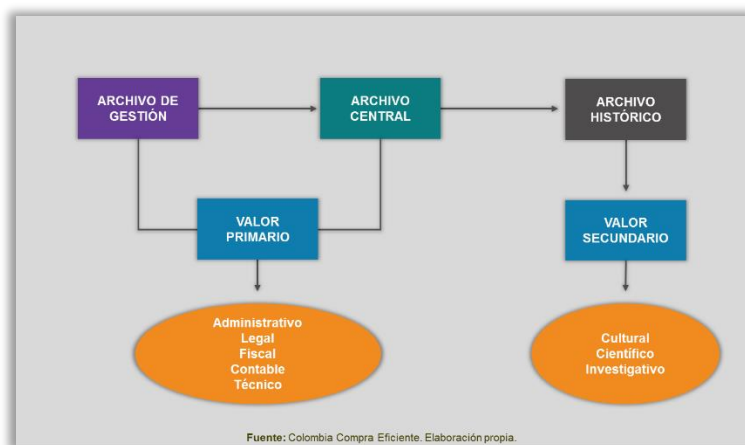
ARCHIVO DE GESTIÓN

ARCHIVO CENTRAL

ARCHIVO HISTÓRICO

VALOR PRIMARIO

VALOR SECUNDARIO

Administrativo
Legal
Fiscal
Contable
Técnico

Cultural
Científico
Investigativo

Fuente: Colombia Compra Eficiente. Elaboración propia.